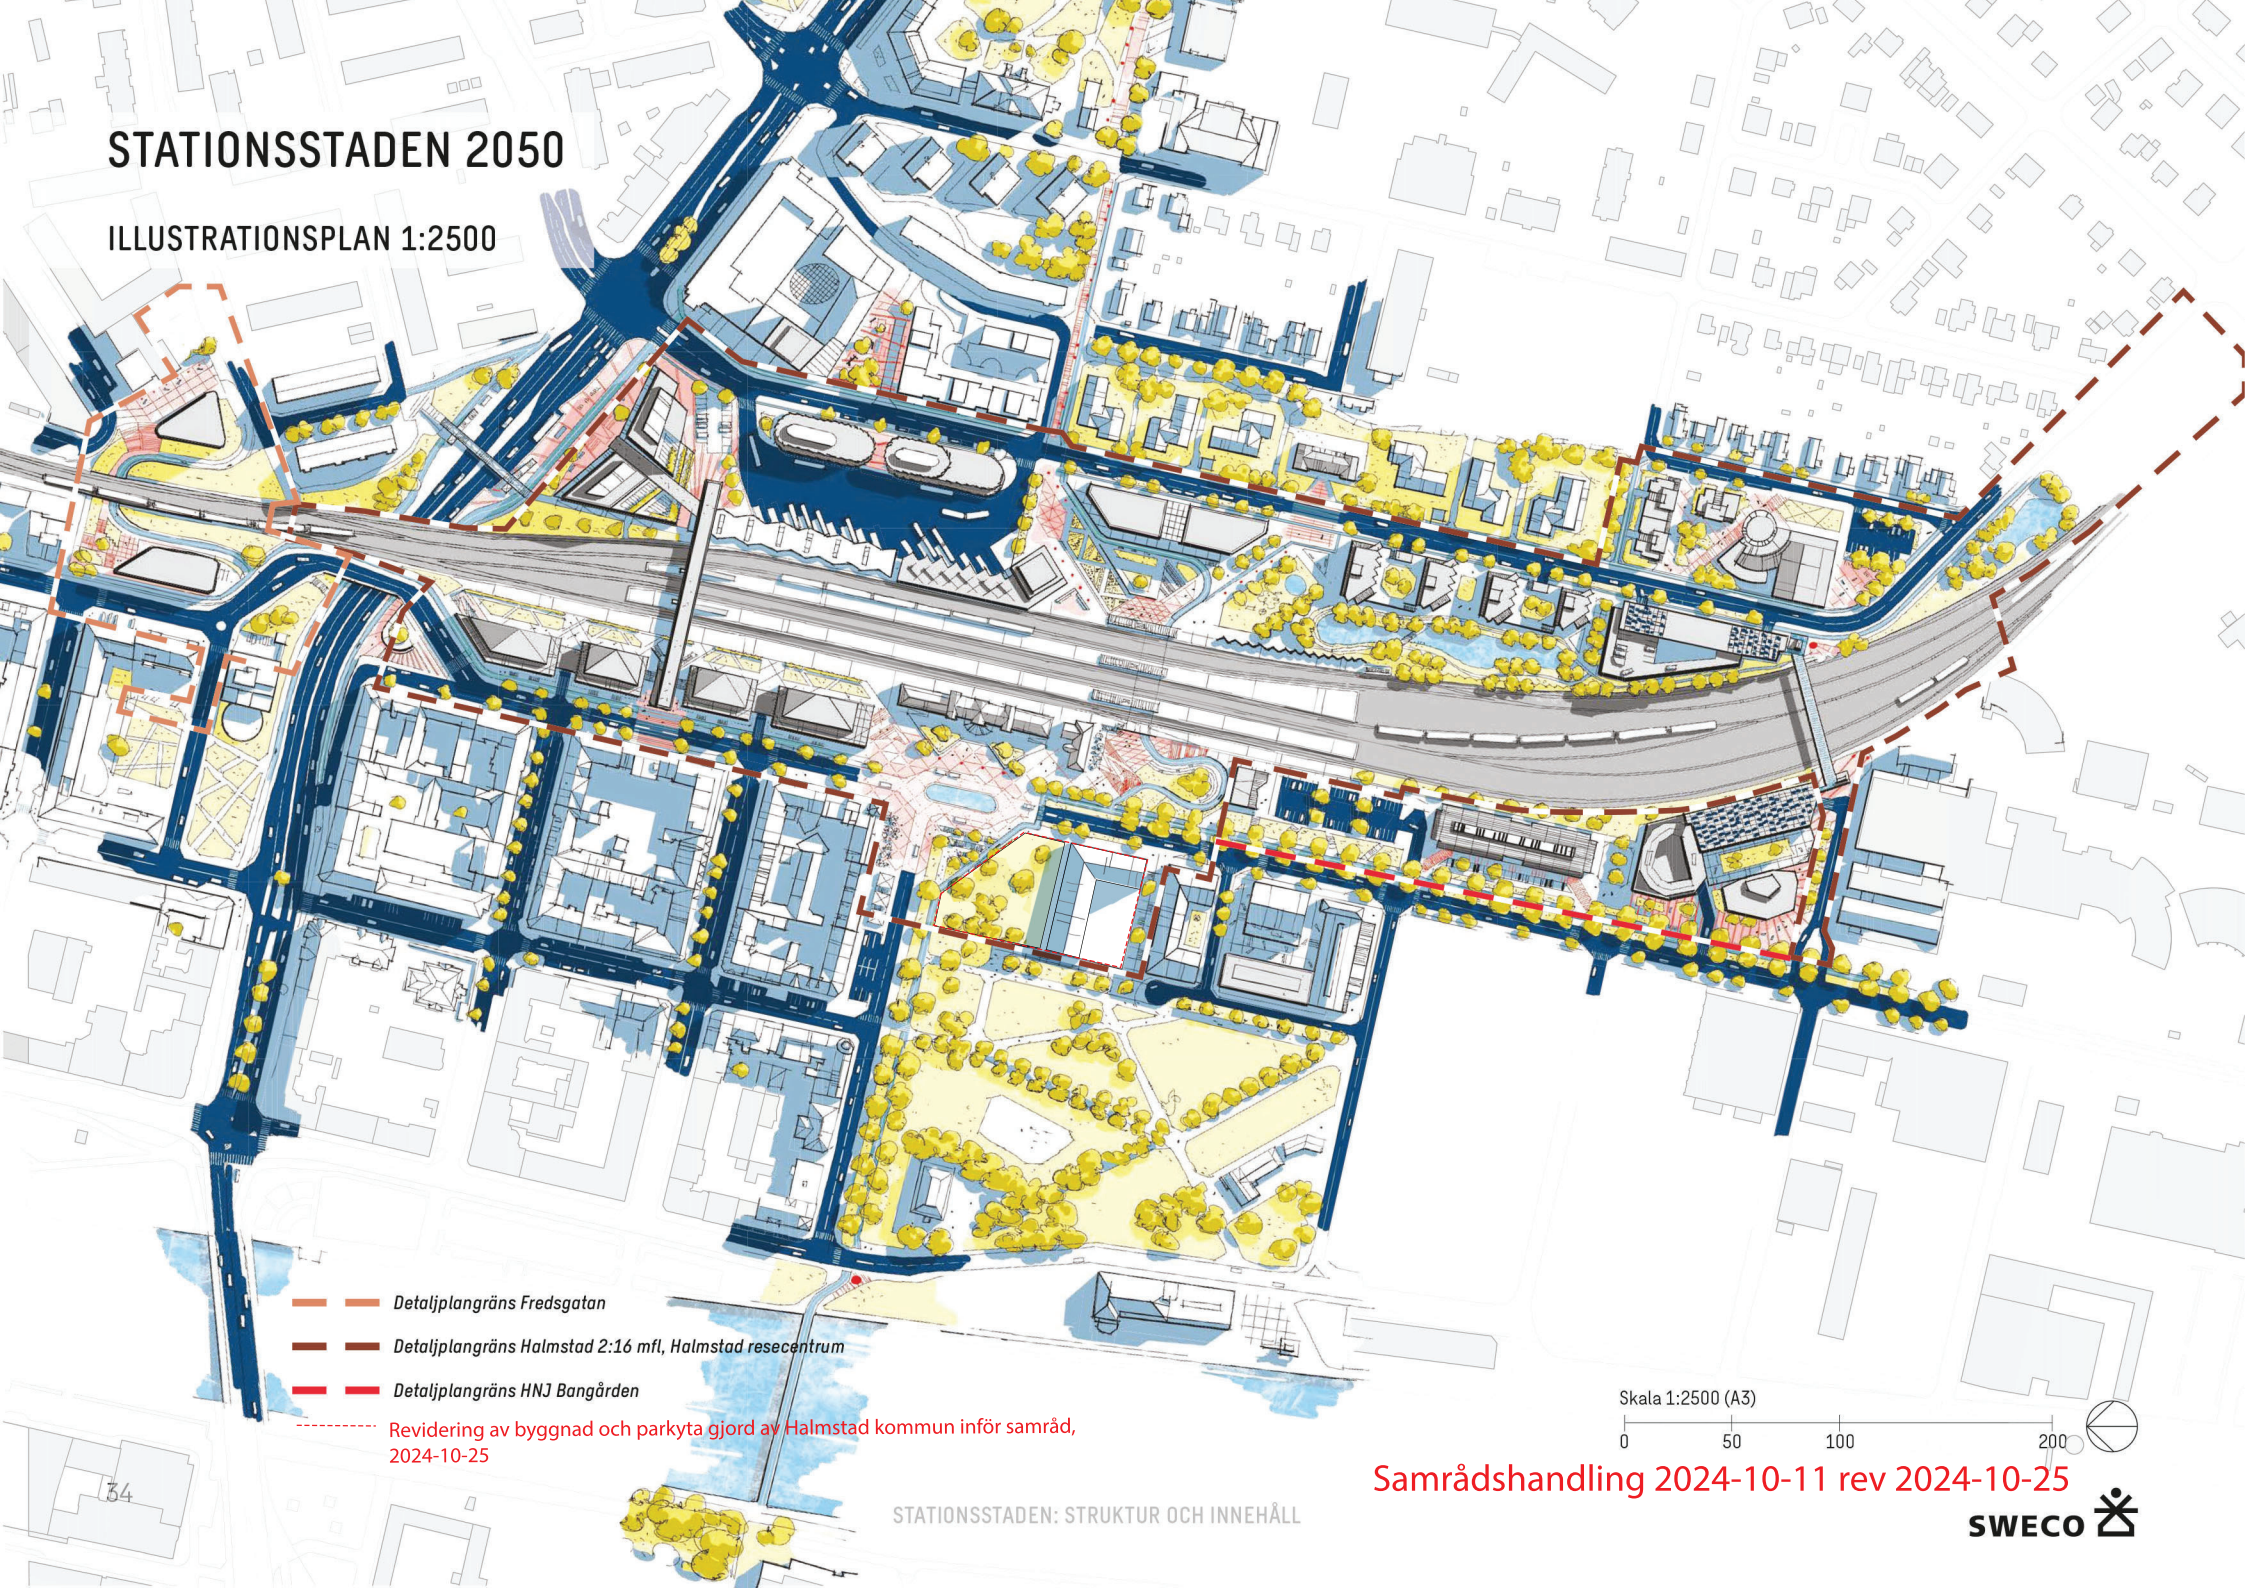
STATIONSSTADEN 2050

ILLUSTRATIONSPLAN 1:2500

Detaljplangräns Fredsgatan

Detaljplangräns Halmstad 2:16 mfl, Halmstad resecentrum

Detaljplangräns HNJ Bangården

Revidering av byggnad och parkyta gjord av Halmstad kommun inför samråd, 2024-10-25

Skala 1:2500 (A3)

0 50 100 200

Samrådshandling 2024-10-11 rev 2024-10-25

34

STATIONSSTADEN: STRUKTUR OCH INNEHÅLL

SWECO